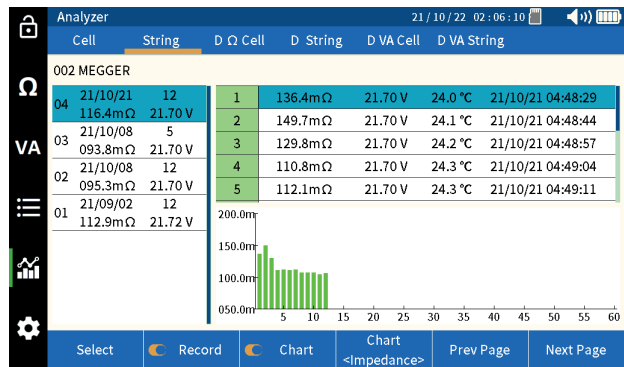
Analyzer 21/10/22 02:06:10

Cell String D Ω Cell D String D VA Cell D VA String

Ω

VA

002 MEGGER

| | | |
|---|---|---|
| 04 | 21/10/21 116.4mΩ | 12 21.70 V |
| 03 | 21/10/08 093.8mΩ | 5 21.70 V |
| 02 | 21/10/08 095.3mΩ | 12 21.70 V |
| 01 | 21/09/02 112.9mΩ | 12 21.72 V |

| | | | | |
|---|---|---|---|---|
| 1 | 136.4mΩ | 21.70 V | 24.0 ℃ | 21/10/21 04:48:29 |
| 2 | 149.7mΩ | 21.70 V | 24.1 ℃ | 21/10/21 04:48:44 |
| 3 | 129.8mΩ | 21.70 V | 24.2 ℃ | 21/10/21 04:48:57 |
| 4 | 110.8mΩ | 21.70 V | 24.3 ℃ | 21/10/21 04:49:04 |
| 5 | 112.1mΩ | 21.70 V | 24.3 ℃ | 21/10/21 04:49:11 |

200.0m
150.0m
100.0m
050.0m
5 10 15 20 25 30 35 40 45 50 55 60

Select Record Chart Chart <Impedance> Prev Page Next Page